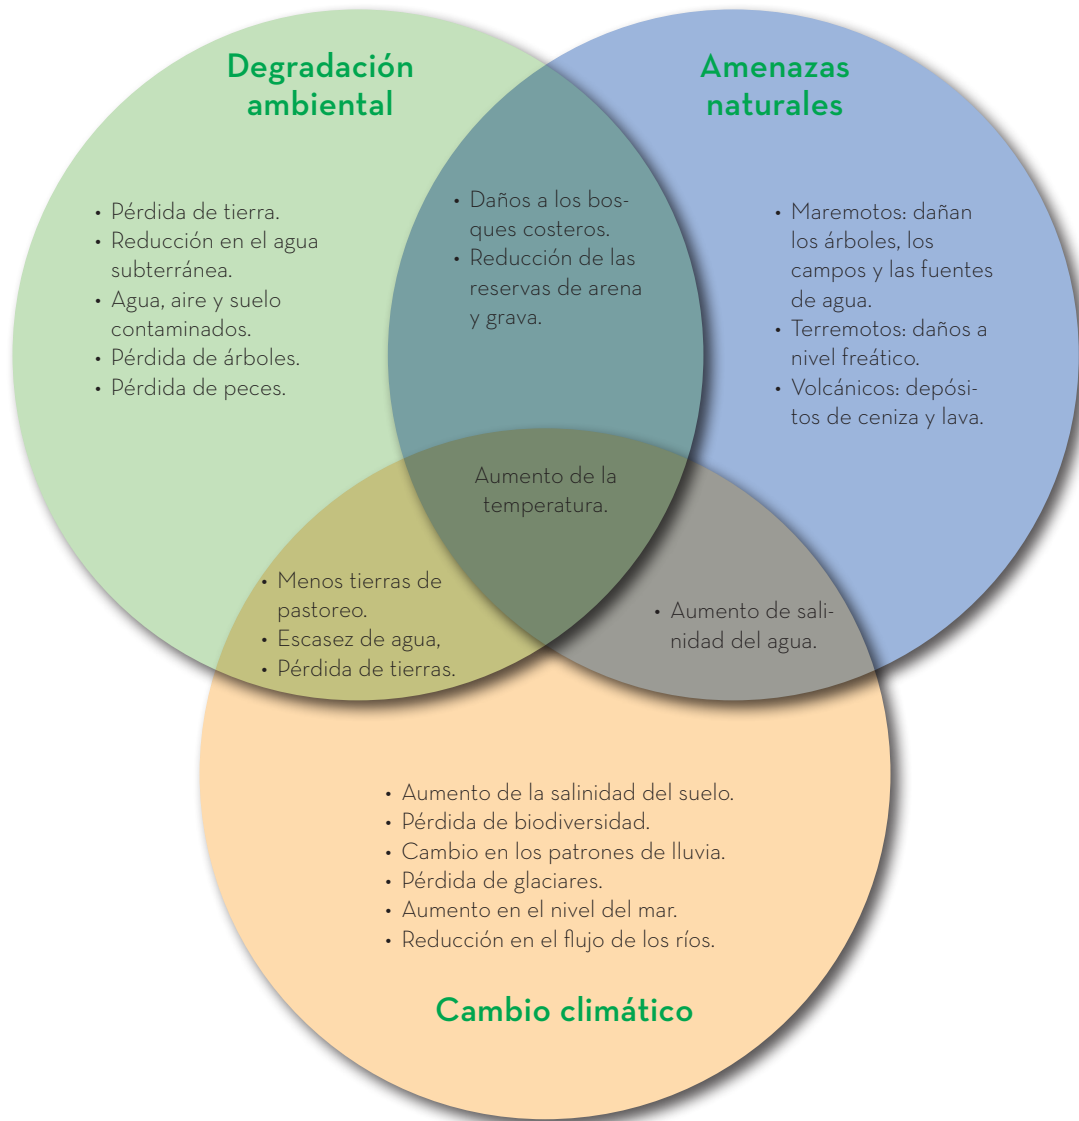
Degradación ambiental

Amenazas naturales

• Pérdida de tierra.
• Reducción en el agua subterránea.
• Agua, aire y suelo contaminados.
• Pérdida de árboles.
• Pérdida de peces.

• Daños a los bosques costeros.
• Reducción de las reservas de arena y grava.

• Maremotos: dañan los árboles, los campos y las fuentes de agua.
• Terremotos: daños a nivel freático.
• Volcánicos: depósitos de ceniza y lava.

Aumento de la temperatura.

• Menos tierras de pastoreo.
• Escasez de agua,
• Pérdida de tierras.

• Aumento de salinidad del agua.

• Aumento de la salinidad del suelo.
• Pérdida de biodiversidad.
• Cambio en los patrones de lluvia.
• Pérdida de glaciares.
• Aumento en el nivel del mar.
• Reducción en el flujo de los ríos.

Cambio climático